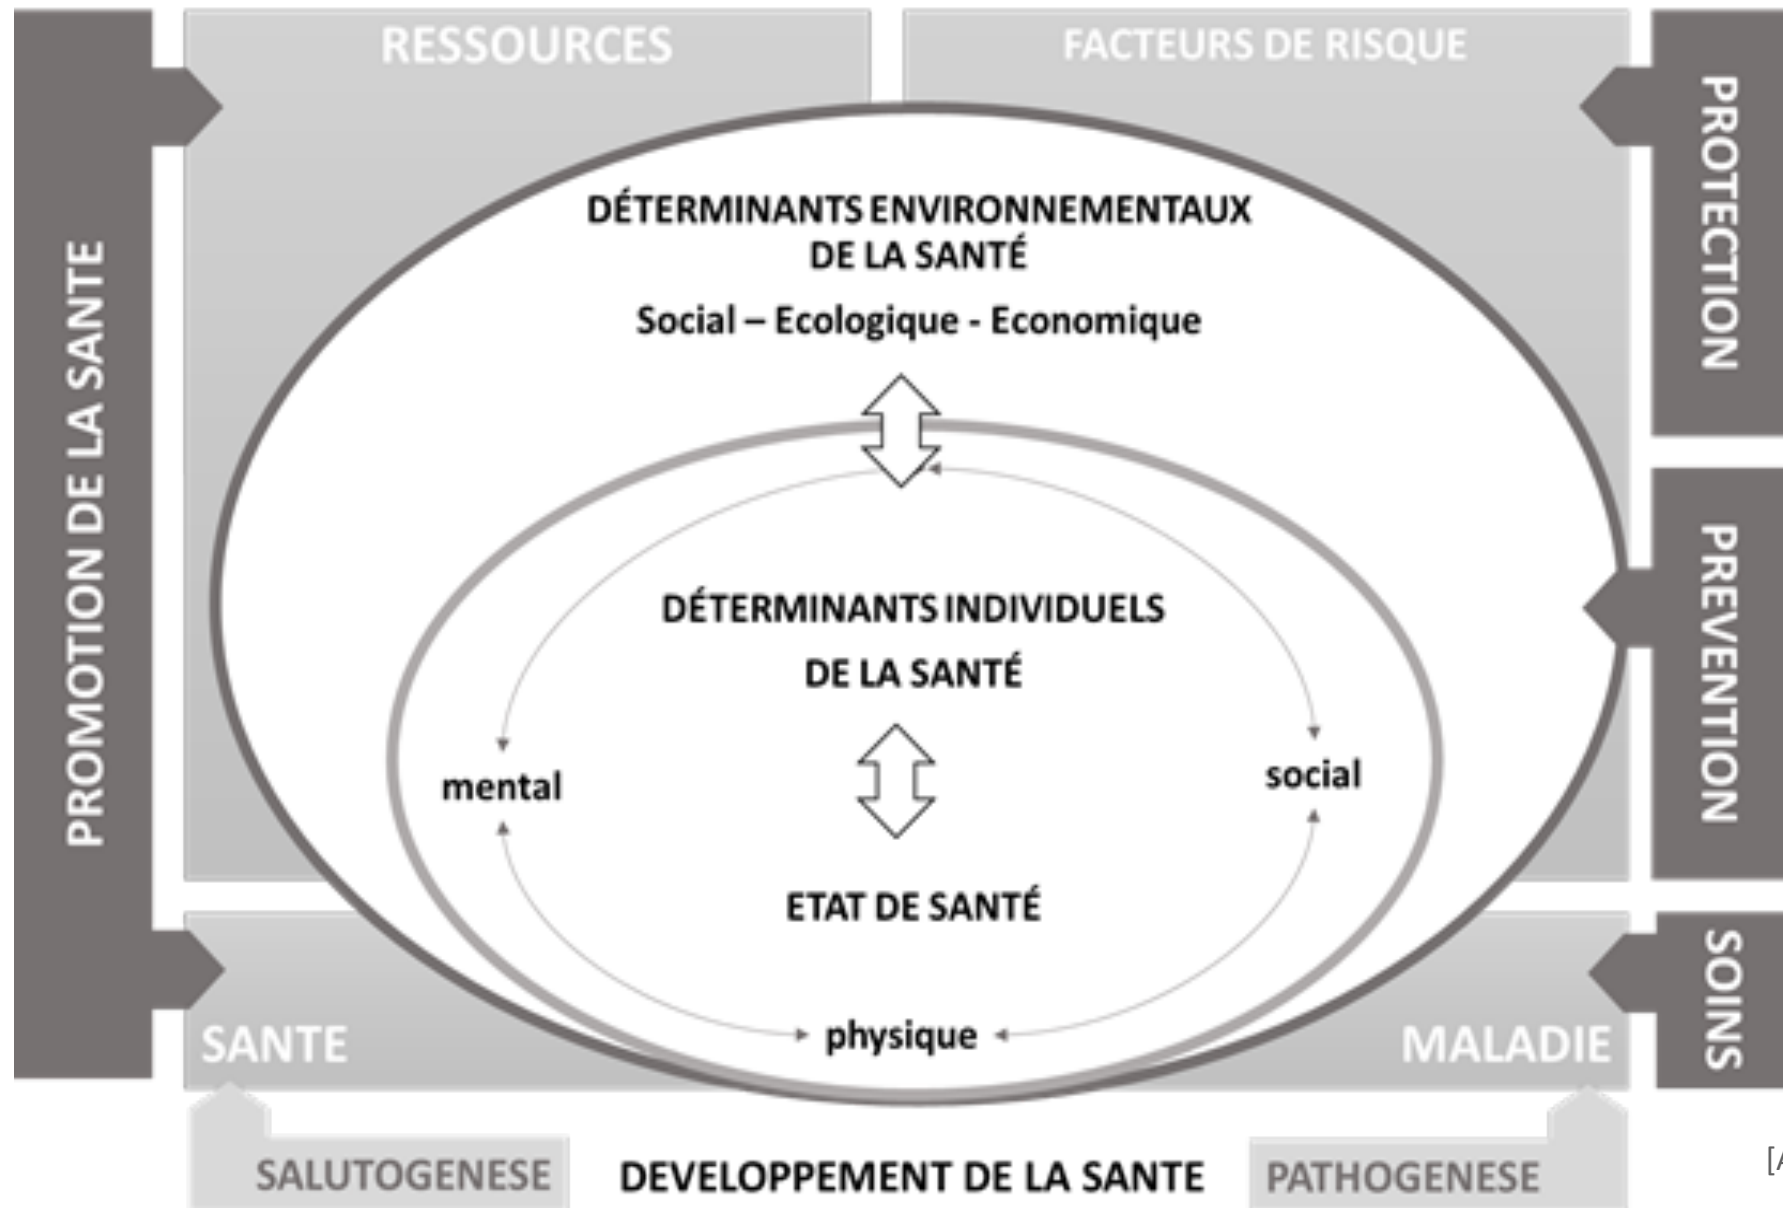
RESSOURCES

FACTEURS DE RISQUE

PROMOTION DE LA SANTE

PROTECTION

PREVENTION

SOINS

DÉTERMINANTS ENVIRONNEMENTAUX DE LA SANTÉ

Social – Ecologique - Economique

DÉTERMINANTS INDIVIDUELS DE LA SANTÉ

mental

social

ETAT DE SANTÉ

physique

SANTE

MALADIE

SALUTOGENESE

DEVELOPPEMENT DE LA SANTE

PATHOGENESE

[A